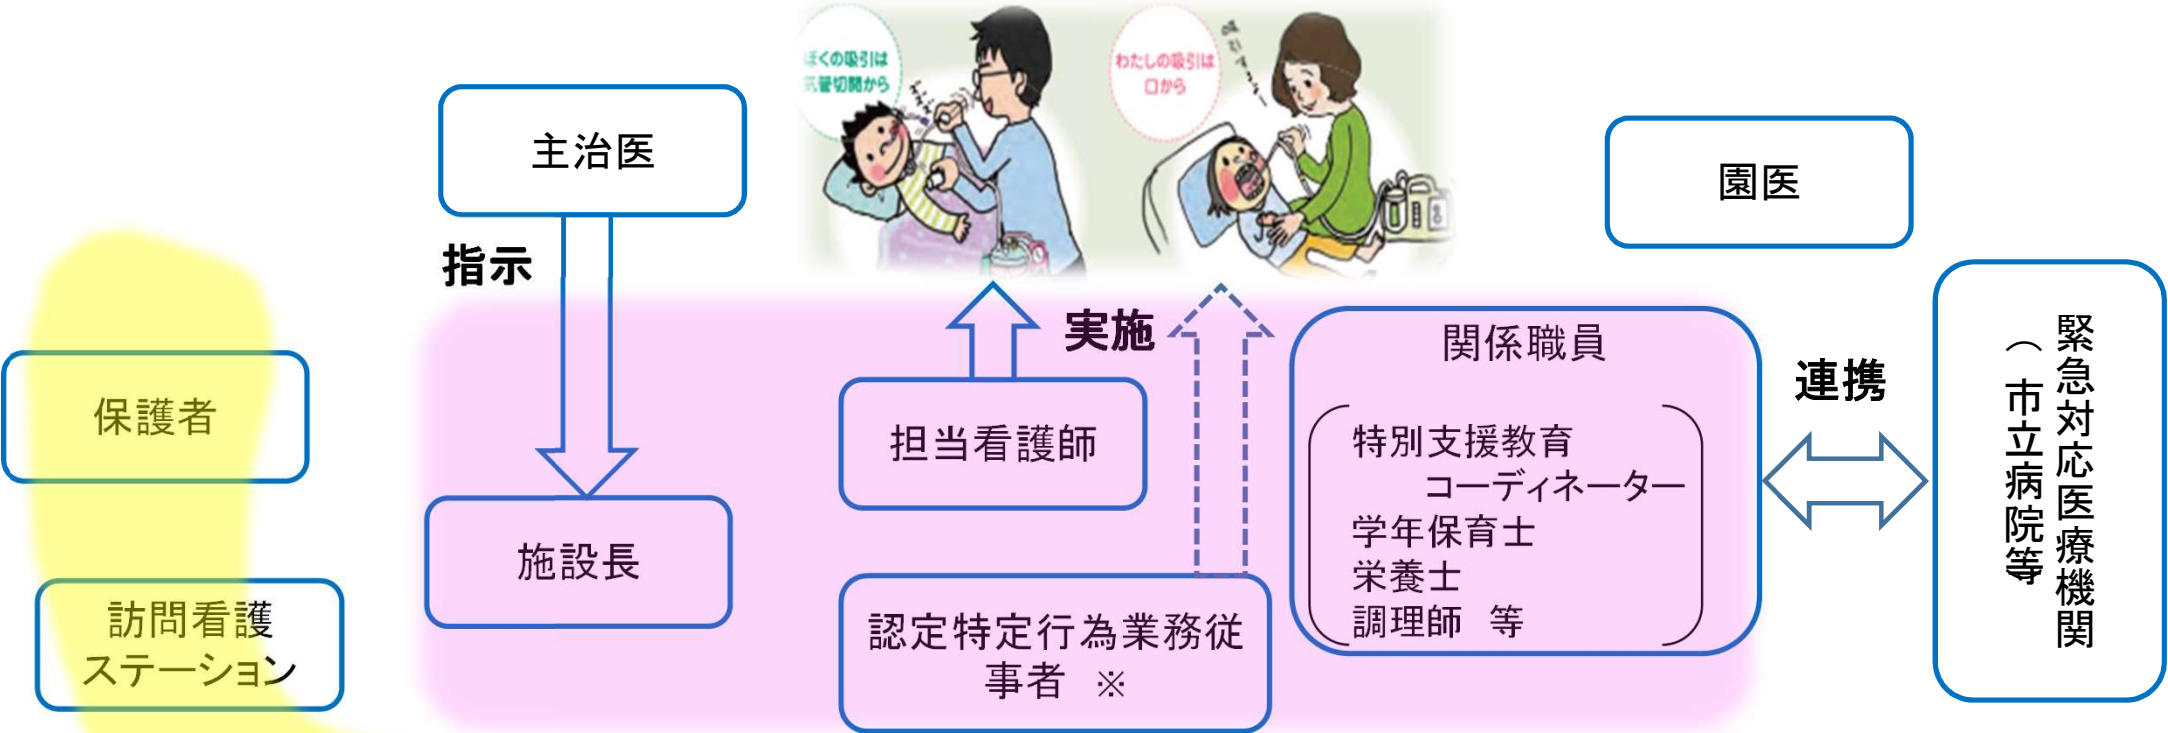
ぼくの吸引は気管切開から

わたしの吸引は口から

主治医

指示

施設長

園医

実施

担当看護師

認定特定行為業務従事者 ※

関係職員

特別支援教育コーディネーター
学年保育士
栄養士
調理師 等

連携

緊急対応医療機関（市立病院等

保護者

訪問看護ステーション